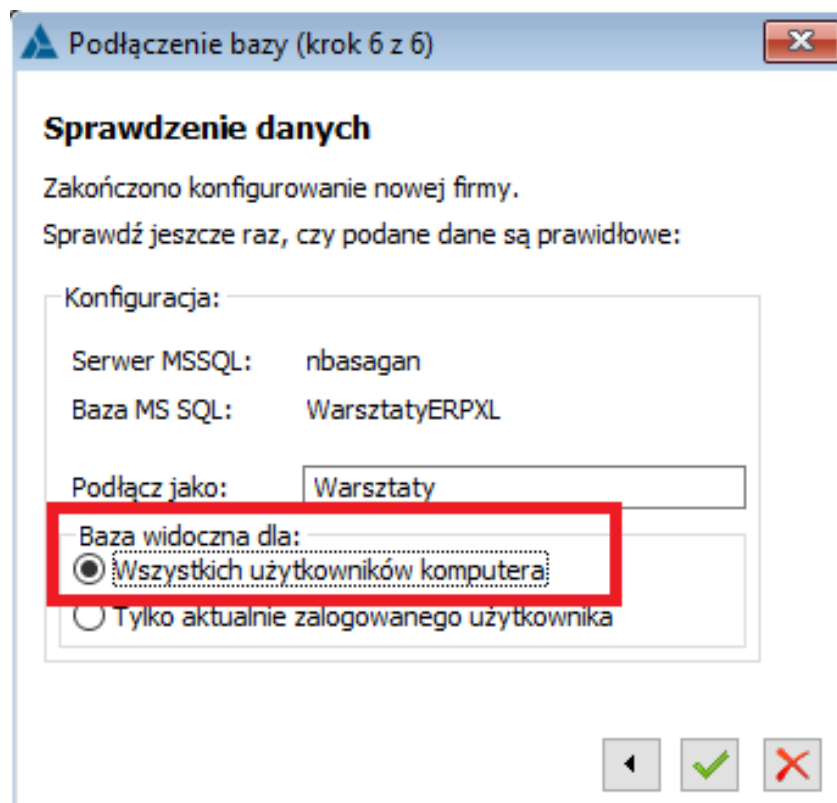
Podłączenie bazy (krok 6 z 6)

Sprawdzenie danych

Zakończono konfigurowanie nowej firmy.

Sprawdź jeszcze raz, czy podane dane są prawidłowe:

Konfiguracja:

Serwer MSSQL: nbasagan

Baza MS SQL: WarsztatyERPXL

Podłącz jako: Warsztaty

Baza widoczna dla:

Wszystkich użytkowników komputera

Tylko aktualnie zalogowanego użytkownika